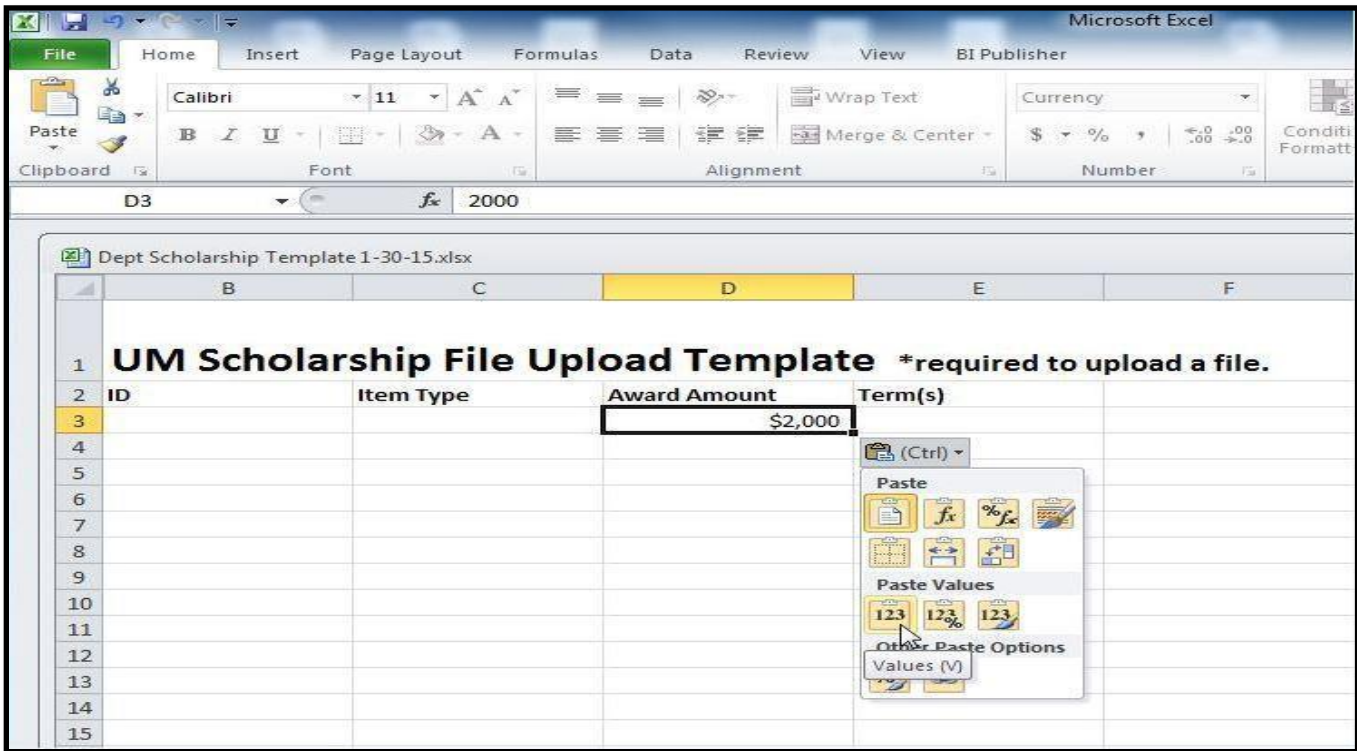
Microsoft Excel

File Home Insert Page Layout Formulas Data Review View BI Publisher

Paste
Clipboard
Calibri 11
B I U
Font
Wrap Text
Merge & Center
Alignment
Currency
$ % ,
Number
Conditi Formatt

D3 $f_x$ 2000

Dept Scholarship Template 1-30-15.xlsx

| | B | C | D | E | F |
|---|---|---|---|---|---|
| 1 | UM Scholarship File Upload Template *required to upload a file. | | | | |
| 2 | ID | Item Type | Award Amount | Term(s) | |
| 3 | | | \$2,000 | | |
| 4 | | | | | |
| 5 | | | | | |
| 6 | | | | | |
| 7 | | | | | |
| 8 | | | | | |
| 9 | | | | | |
| 10 | | | | | |
| 11 | | | | | |
| 12 | | | | | |
| 13 | | | | | |
| 14 | | | | | |
| 15 | | | | | |

(Ctrl)
Paste
Paste Values
123 123 123
Other Paste Options
Values (V)